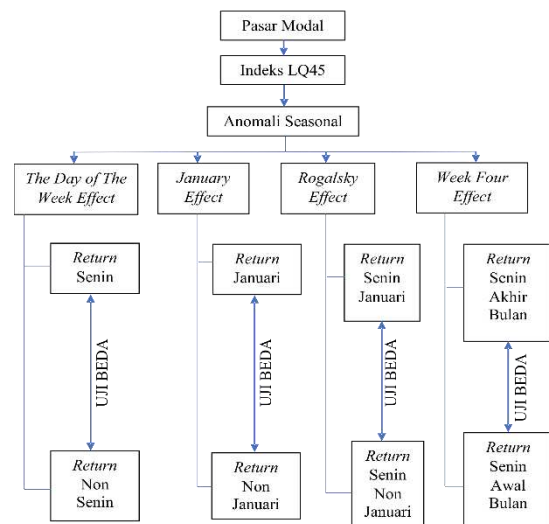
Pasar Modal

Indeks LQ45

Anomali Seasonal

The Day of The Week Effect

January Effect

Rogalsky Effect

Week Four Effect

Return Senin

UJI BEDA

Return Non Senin

Return Januari

UJI BEDA

Return Non Januari

Return Senin Januari

UJI BEDA

Return Senin Non Januari

Return Senin Akhir Bulan

UJI BEDA

Return Senin Awal Bulan